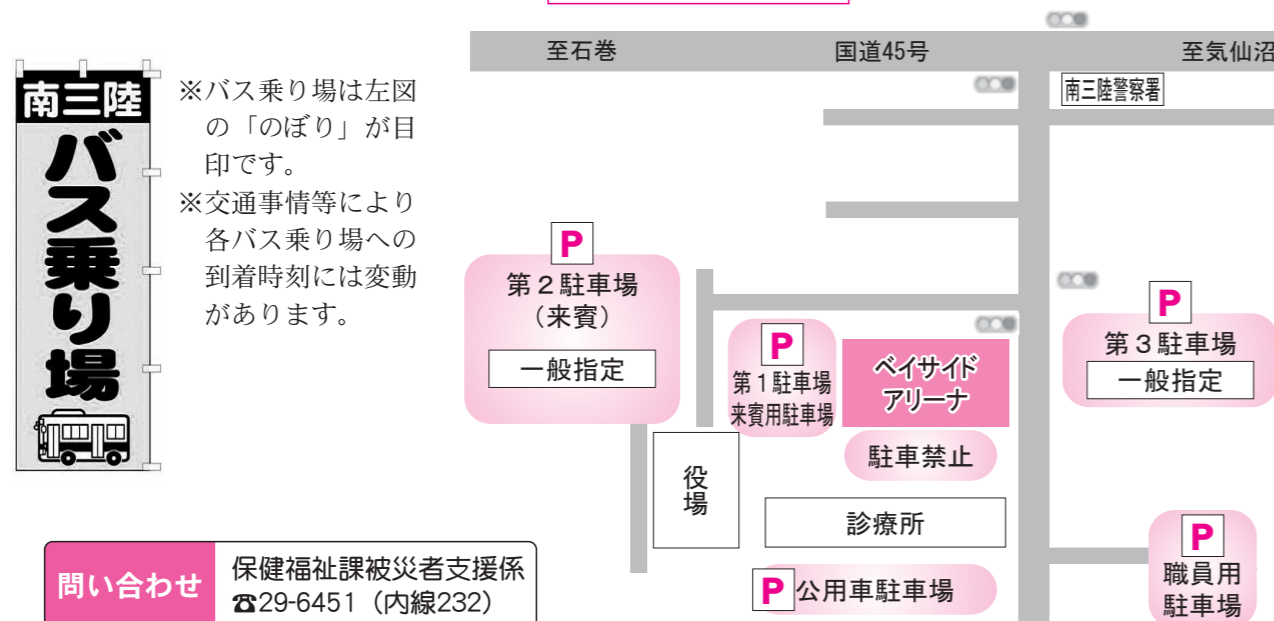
南三陸
バス乗り場

※バス乗り場は左図の「のぼり」が目印です。
※交通事情等により各バス乗り場への到着時刻には変動があります。

至石巻
国道45号
至気仙沼
南三陸警察署

P
第２駐車場
（来賓）
一般指定

P
第１駐車場
来賓用駐車場

ベイサイド
アリーナ

駐車禁止

P
第３駐車場
一般指定

役場

診療所

P 公用車駐車場

P
職員用
駐車場

問い合わせ
保健福祉課被災者支援係
☎29-6451（内線232）